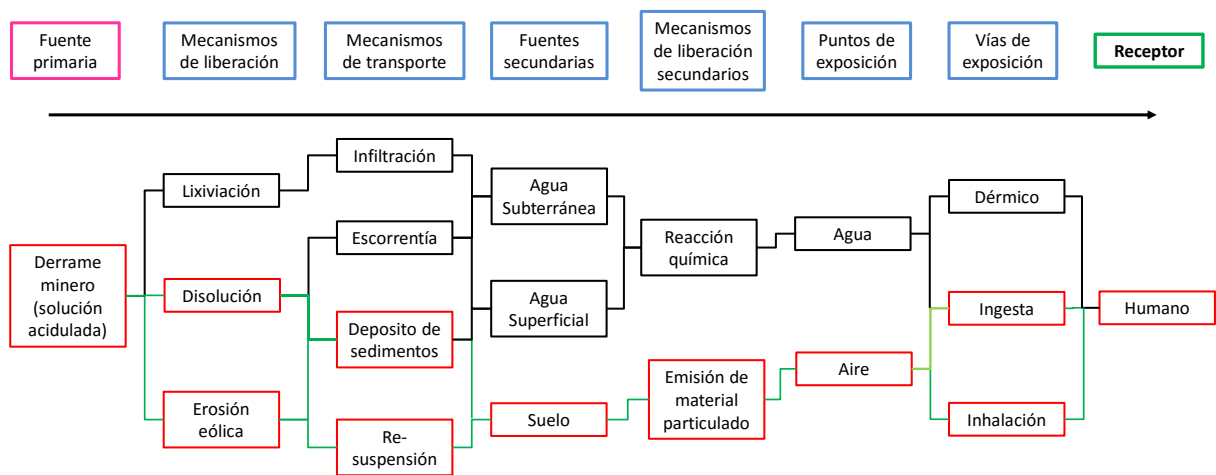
Fuente primaria

Mecanismos de liberación

Mecanismos de transporte

Fuentes secundarias

Mecanismos de liberación secundarios

Puntos de exposición

Vías de exposición

Receptor

Derrame minero (solución acidulada)

Lixiviación

Disolución

Erosión eólica

Infiltración

Escorrentía

Deposito de sedimentos

Re-suspensión

Agua Subterránea

Agua Superficial

Suelo

Reacción química

Emisión de material particulado

Agua

Aire

Dérmico

Ingesta

Inhalación

Humano